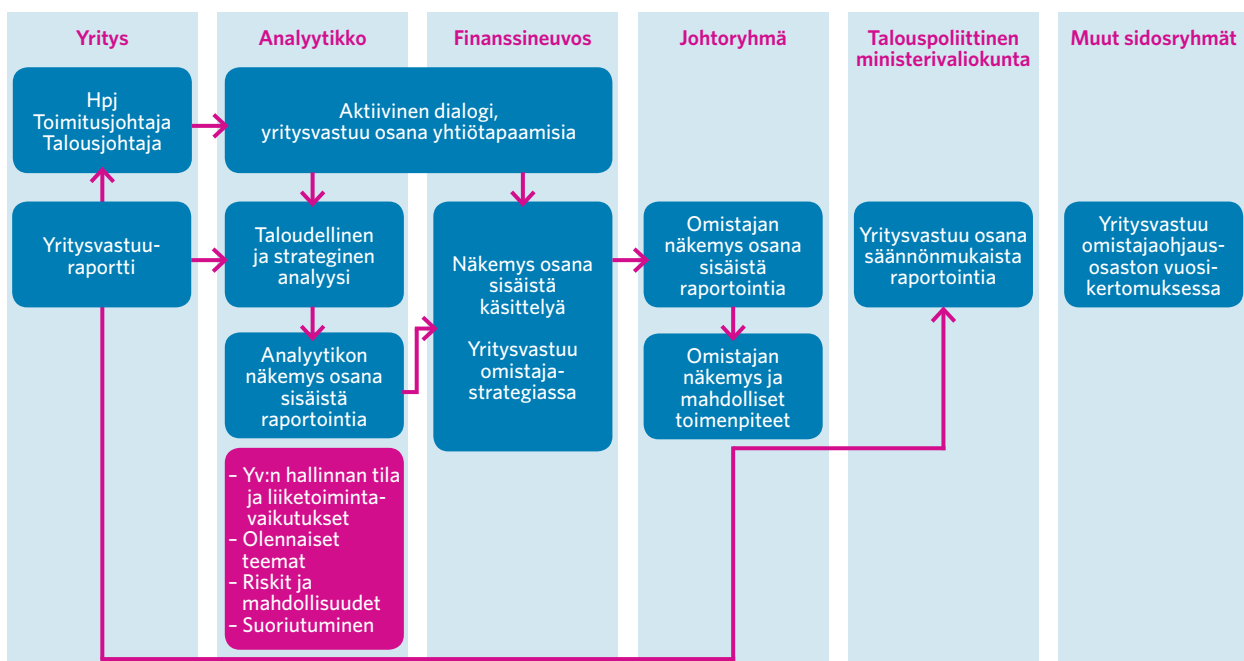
Yritys

Analyytikko

Finanssineuvos

Johtoryhmä

Talouspoliittinen ministerivaliokunta

Muut sidosryhmät

Hpj
Toimitusjohtaja
Talousjohtaja

Aktiivinen dialogi, yritysvastuu osana yhtiötapaamisia

Yritysvastuuraportti

Taloudellinen ja strateginen analyysi

Näkemys osana sisäistä käsittelyä

Yritysvastuu omistajastrategiassa

Omistajan näkemys osana sisäistä raportointia

Yritysvastuu osana säännönmukaista raportointia

Yritysvastuu omistajaohjausosaston vuosikertomuksessa

Analyytikon näkemys osana sisäistä raportointia

Omistajan näkemys ja mahdolliset toimenpiteet

– Yv:n hallinnan tila ja liiketoimintavaikutukset
– Olennaiset teemat
– Riskit ja mahdollisuudet
– Suoriutuminen